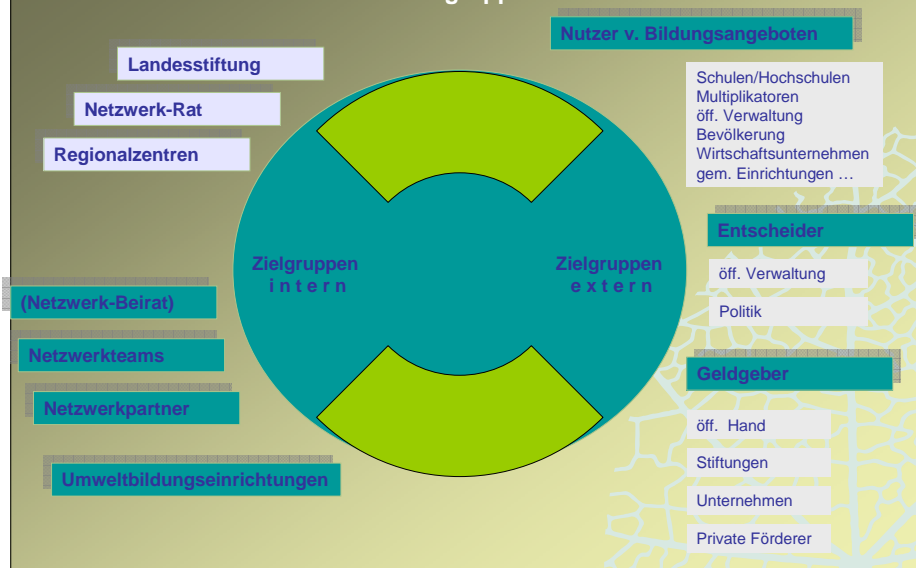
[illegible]

Landesstiftung

Netzwerk-Rat

Regionalzentren

Nutzer v. Bildungsangeboten

Schulen/Hochschulen
Multiplikatoren
öff. Verwaltung
Bevölkerung
Wirtschaftsunternehmen
gem. Einrichtungen …

Zielgruppen
i n t e r n

Zielgruppen
e x t e r n

Entscheider

öff. Verwaltung

Politik

(Netzwerk-Beirat)

Netzwerkteams

Netzwerkpartner

Umweltbildungseinrichtungen

Geldgeber

öff. Hand

Stiftungen

Unternehmen

Private Förderer